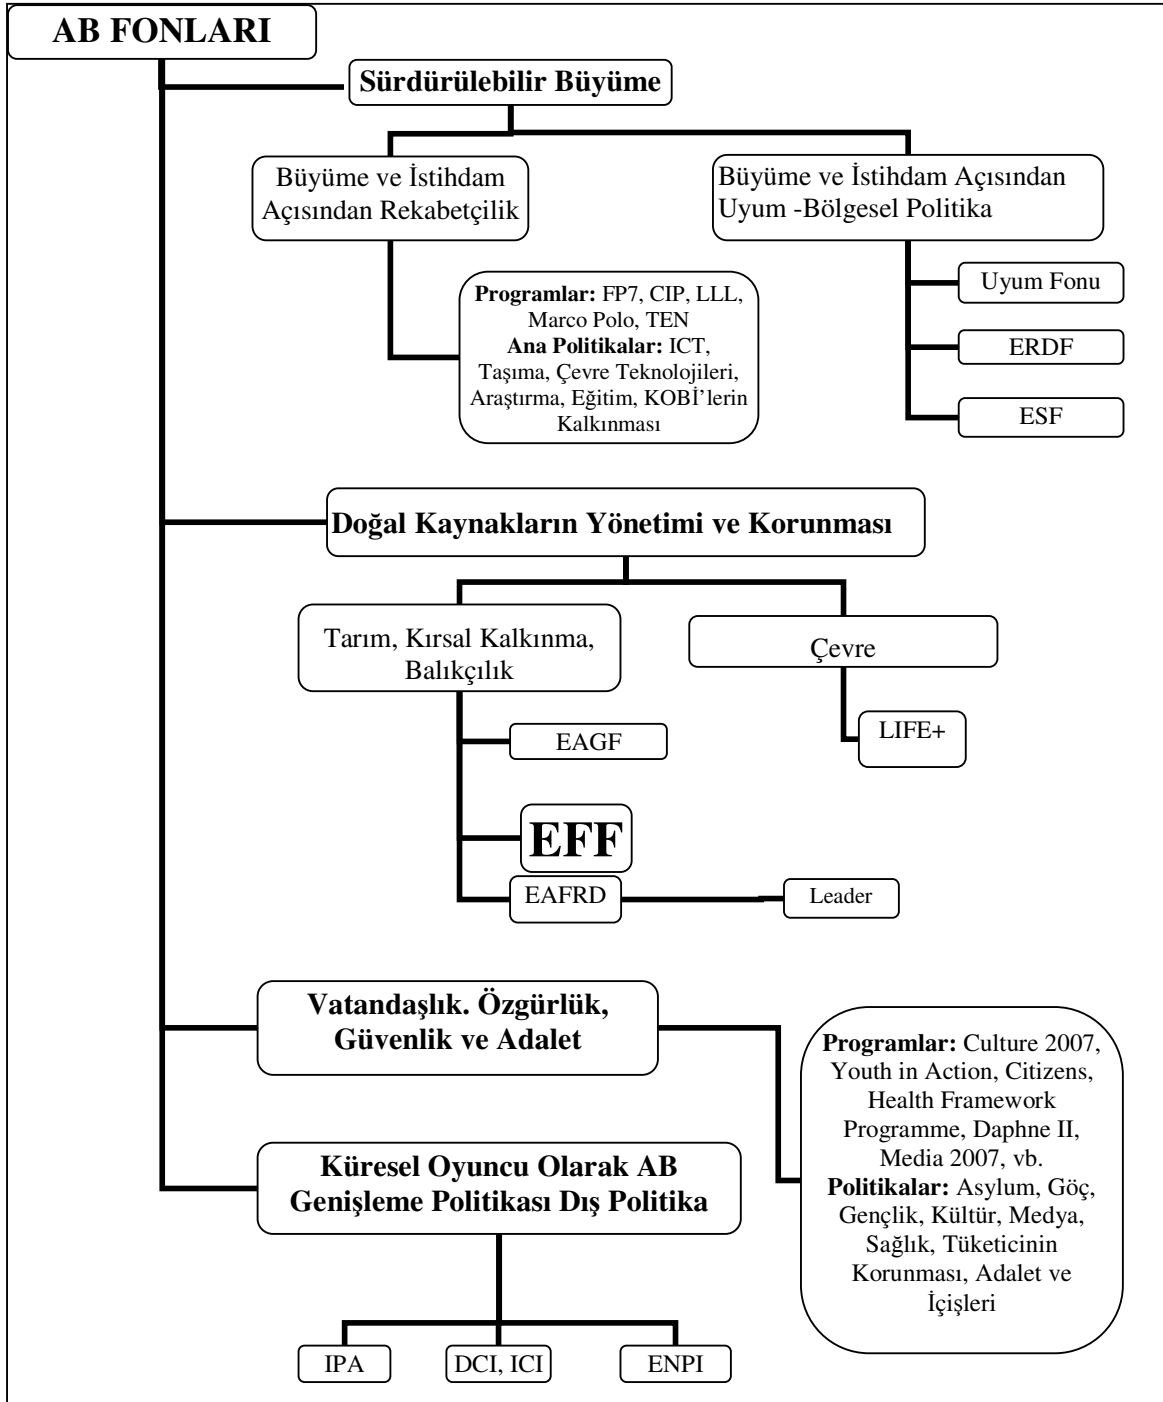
AB FONLARI

Sürdürülebilir Büyüme

Büyüme ve İstihdam Açısından Rekabetçilik

Büyüme ve İstihdam Açısından Uyum -Bölgesel Politika

**Programlar:** FP7, CIP, LLL, Marco Polo, TEN
**Ana Politikalar:** ICT, Taşıma, Çevre Teknolojileri, Araştırma, Eğitim, KOBİ'lerin Kalkınması

Uyum Fonu

ERDF

ESF

Doğal Kaynakların Yönetimi ve Korunması

Tarım, Kırsal Kalkınma, Balıkçılık

Çevre

EAGF

LIFE+

EFF

EAFRD

Leader

Vatandaşlık. Özgürlük, Güvenlik ve Adalet

**Programlar:** Culture 2007, Youth in Action, Citizens, Health Framework Programme, Daphne II, Media 2007, vb.
**Politikalar:** Asylum, Göç, Gençlik, Kültür, Medya, Sağlık, Tüketicinin Korunması, Adalet ve İçişleri

Küresel Oyuncu Olarak AB Genişleme Politikası Dış Politika

IPA

DCI, ICI

ENPI